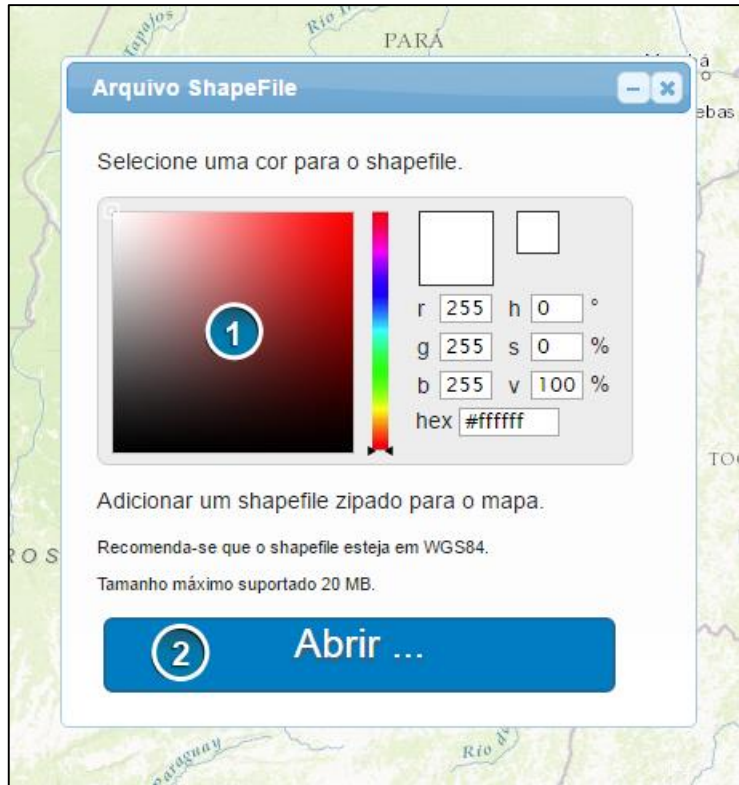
Tapajós

Rio

PARÁ

Arquivo ShapeFile

Selecione uma cor para o shapefile.

1

r 255 h 0 °

g 255 s 0 %

b 255 v 100 %

hex #ffffff

Adicionar um shapefile zipado para o mapa.

Recomenda-se que o shapefile esteja em WGS84.

Tamanho máximo suportado 20 MB.

2 Abrir ...

Paraguay

Rio

TO

ROS